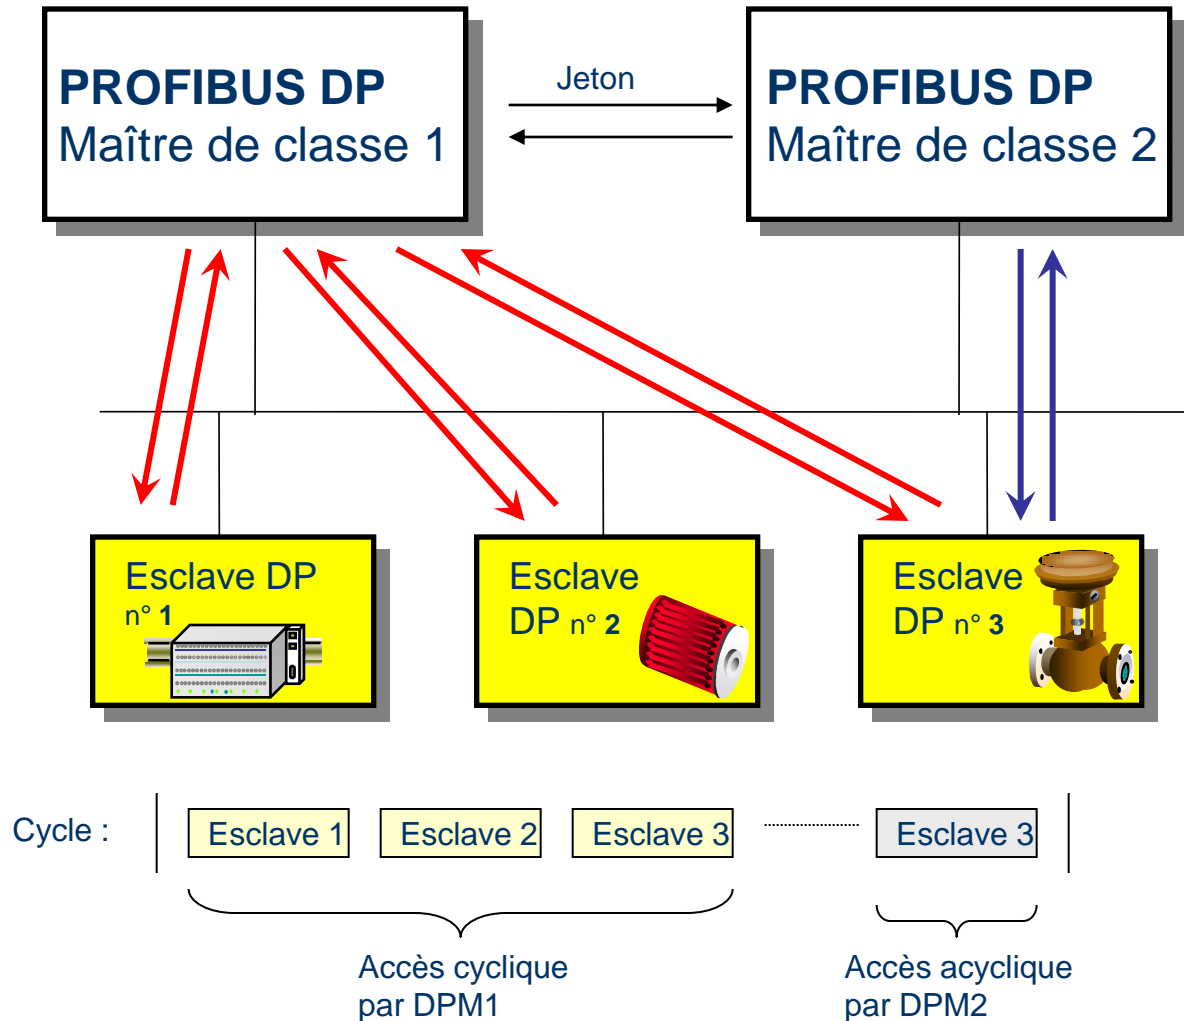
PROFIBUS DP
Maître de classe 1

Jeton

PROFIBUS DP
Maître de classe 2

Esclave DP
n° 1

Esclave
DP n° 2

Esclave
DP n° 3

Cycle :

| Esclave 1 | Esclave 2 | Esclave 3 | Esclave 3 |
|---|---|---|---|

Accès cyclique
par DPM1

Accès acyclique
par DPM2